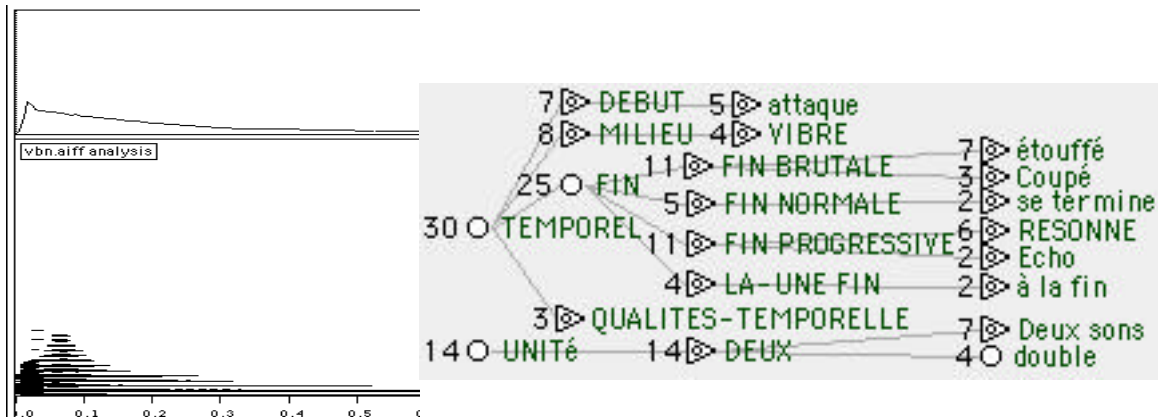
vbn.aiff analysis

0.0 0.1 0.2 0.3 0.4 0.5

7 DEBUT 5 attaque
8 MILIEU 4 VIBRE
25 FIN 11 FIN BRUTALE 7 étouffé
3 Coupé
5 FIN NORMALE 2 se termine
30 TEMPOREL 11 FIN PROGRESSIVE 6 RESONNE
2 Echo
4 LA-UNE FIN 2 à la fin
3 QUALITES-TEMPORELLE
14 UNITé 14 DEUX 7 Deux sons
4 double